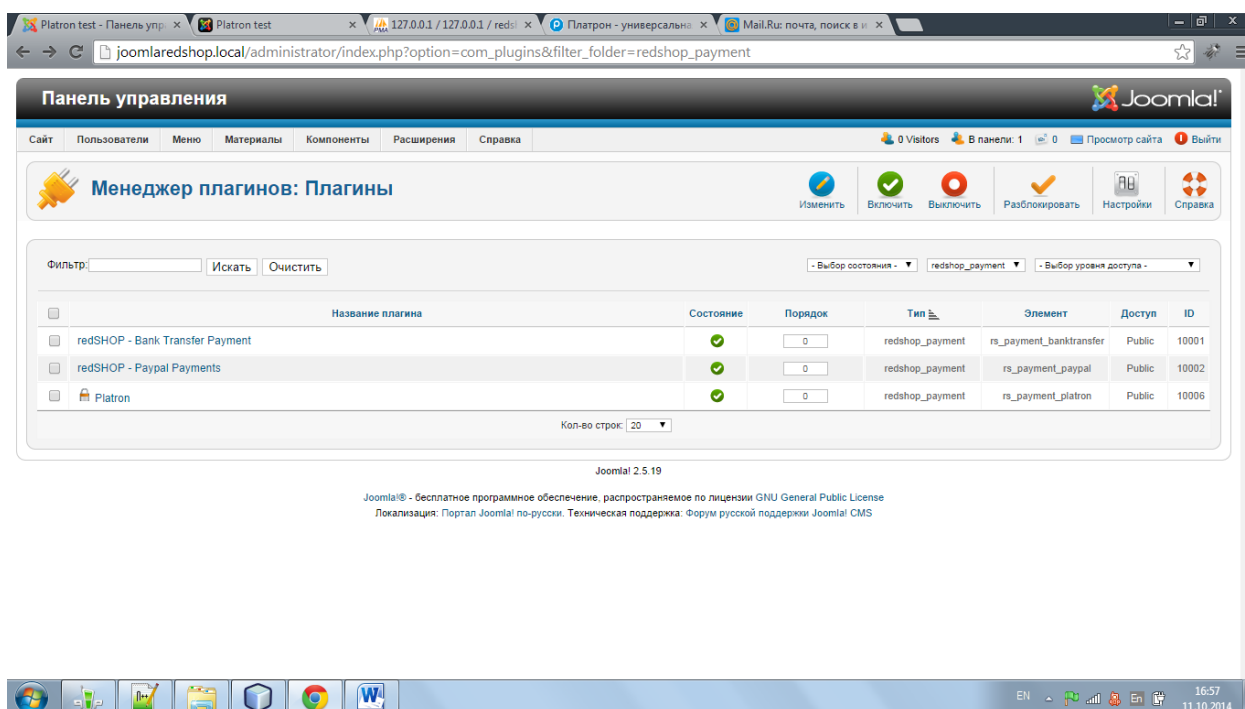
Platron test - Панель упр × | Platron test × | 127.0.0.1 / 127.0.0.1 / redsl × | Платрон - универсальна × | Mail.Ru: почта, поиск в и ×

joomlaredshop.local/administrator/index.php?option=com_plugins&filter_folder=redshop_payment

Панель управления

Joomla!

Сайт | Пользователи | Меню | Материалы | Компоненты | Расширения | Справка

0 Visitors | В панели: 1 | 0 | Просмотр сайта | Выйти

Менеджер плагинов: Плагины

Изменить | Включить | Выключить | Разблокировать | Настройки | Справка

Фильтр: Искать Очистить

- Выбор состояния - | redshop_payment | - Выбор уровня доступа -

| | Название плагина | Состояние | Порядок | Тип | Элемент | Доступ | ID |
|---|---|---|---|---|---|---|---|
| | redSHOP - Bank Transfer Payment | | 0 | redshop_payment | rs_payment_banktransfer | Public | 10001 |
| | redSHOP - Paypal Payments | | 0 | redshop_payment | rs_payment_paypal | Public | 10002 |
| | Platron | | 0 | redshop_payment | rs_payment_platron | Public | 10006 |

Кол-во строк: 20

Joomla! 2.5.19

Joomla!® - бесплатное программное обеспечение, распространяемое по лицензии GNU General Public License
Локализация: Портал Joomla! по-русски. Техническая поддержка: Форум русской поддержки Joomla! CMS

EN 16:57 11.10.2014